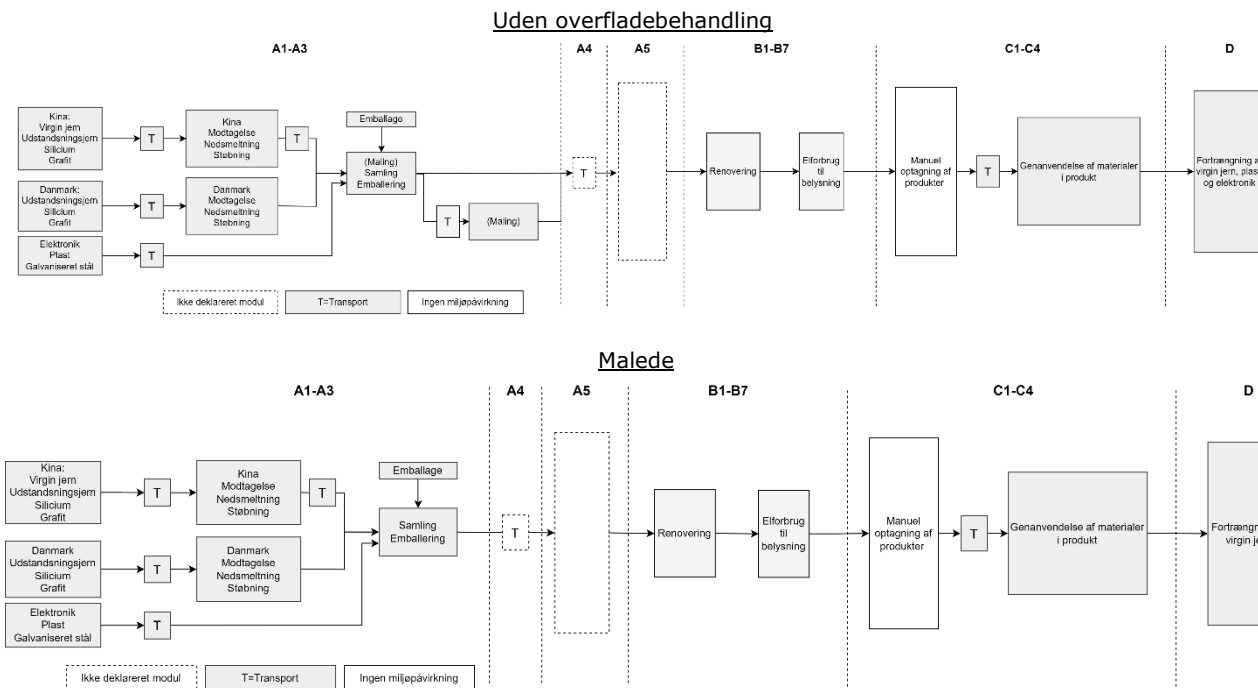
Uden overfladebehandling

A1-A3

A4

A5

B1-B7

C1-C4

D

Kina:
Virgin jern
Udstandsningsjern
Silicium
Grafit

T

Kina
Modtagelse
Nedsmeltning
Støbning

T

Emballage

(Maling)
Samling
Emballering

T

Danmark:
Udstandsningsjern
Silicium
Grafit

T

Danmark
Modtagelse
Nedsmeltning
Støbning

T

(Maling)

Elektronik
Plast
Galvaniseret stål

T

Renovering

Elforbrug
til
belysning

Manuel
optagning af
produkter

T

Genanvendelse af materialer
i produkt

Fortrængning a
virgin jern, plas
og elektronik

Ikke deklareret modul

T=Transport

Ingen miljøpåvirkning

Malede

A1-A3

A4

A5

B1-B7

C1-C4

D

Kina:
Virgin jern
Udstandsningsjern
Silicium
Grafit

T

Kina
Modtagelse
Nedsmeltning
Støbning

T

Emballage

Samling
Emballering

T

Danmark
Udstandsningsjern
Silicium
Grafit

T

Danmark
Modtagelse
Nedsmeltning
Støbning

Elektronik
Plast
Galvaniseret stål

T

Renovering

Elforbrug
til
belysning

Manuel
optagning af
produkter

T

Genanvendelse af materialer
i produkt

Fortrængn
virgin je

Ikke deklareret modul

T=Transport

Ingen miljøpåvirkning